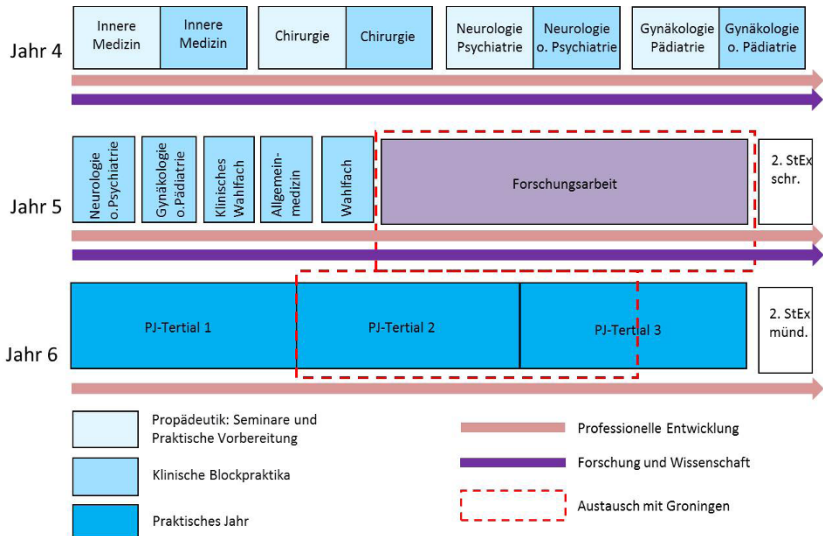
Jahr 4

Innere Medizin

Innere Medizin

Chirurgie

Chirurgie

Neurologie Psychiatrie

Neurologie o. Psychiatrie

Gynäkologie Pädiatrie

Gynäkologie o. Pädiatrie

Jahr 5

Neurologie o.Psychiatrie

Gynäkologie o.Pädiatrie

Klinisches Wahlfach

Allgemeinmedizin

Wahlfach

Forschungsarbeit

2. StEx schr.

Jahr 6

PJ-Tertial 1

PJ-Tertial 2

PJ-Tertial 3

2. StEx münd.

Propädeutik: Seminare und Praktische Vorbereitung

Klinische Blockpraktika

Praktisches Jahr

Professionelle Entwicklung

Forschung und Wissenschaft

Austausch mit Groningen